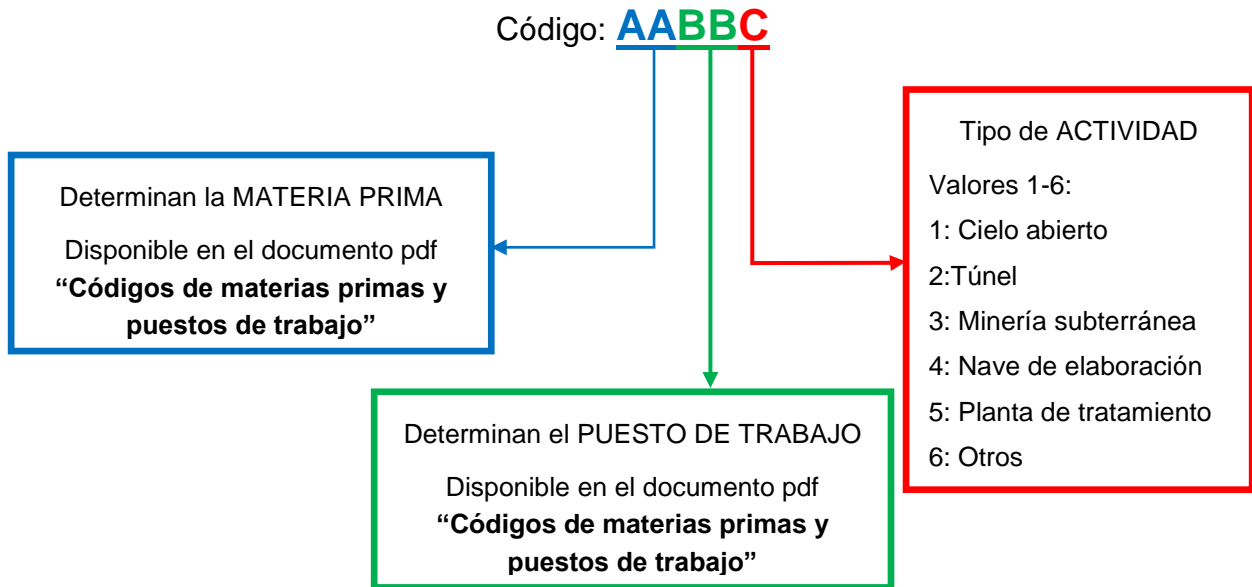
Código: AABBC

Determinan la MATERIA PRIMA

Disponible en el documento pdf **“Códigos de materias primas y puestos de trabajo”**

Tipo de ACTIVIDAD

Valores 1-6:

1: Cielo abierto

2:Túnel

3: Minería subterránea

4: Nave de elaboración

5: Planta de tratamiento

6: Otros

Determinan el PUESTO DE TRABAJO

Disponible en el documento pdf **“Códigos de materias primas y puestos de trabajo”**